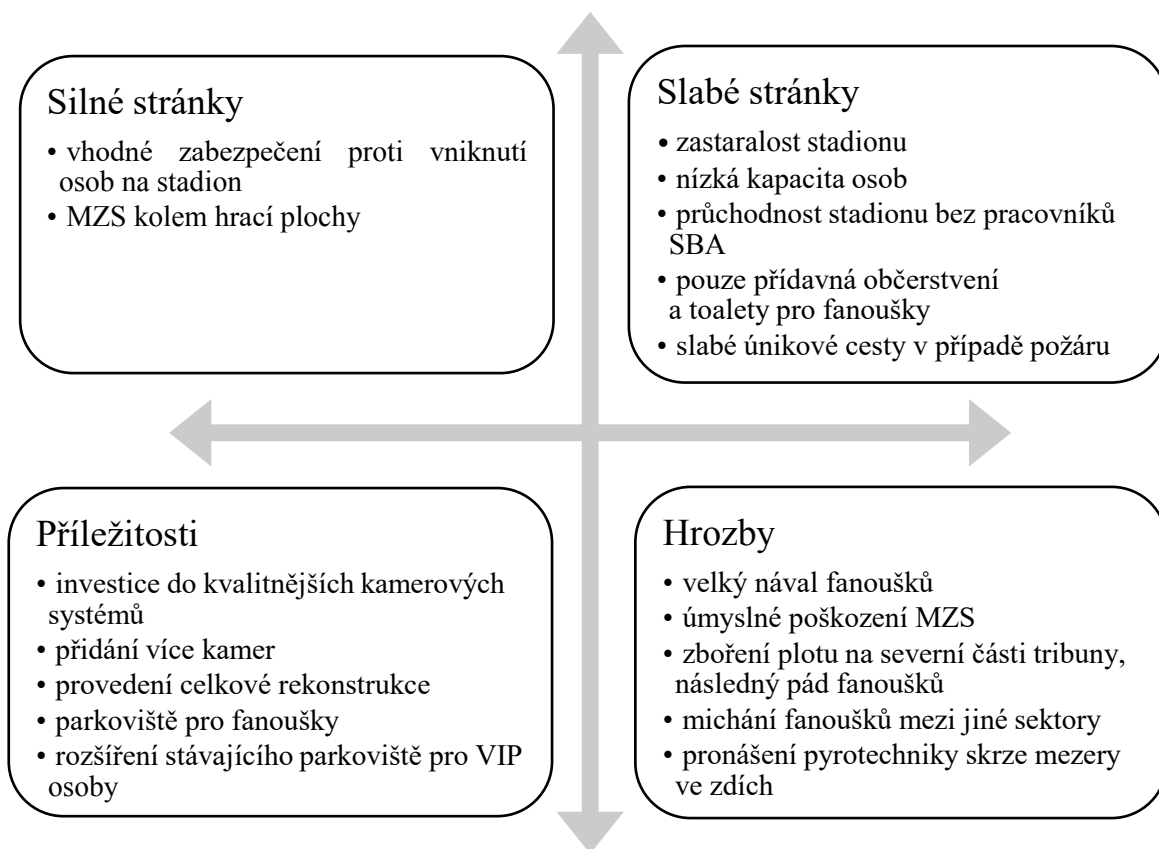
Silné stránky

• vhodné zabezpečení proti vniknutí osob na stadion
• MZS kolem hrací plochy

Slabé stránky

• zastaralost stadionu
• nízká kapacita osob
• průchodnost stadionu bez pracovníků SBA
• pouze přídavná občerstvení a toalety pro fanoušky
• slabé únikové cesty v případě požáru

Příležitosti

• investice do kvalitnějších kamerových systémů
• přidání více kamer
• provedení celkové rekonstrukce
• parkoviště pro fanoušky
• rozšíření stávajícího parkoviště pro VIP osoby

Hrozby

• velký nával fanoušků
• úmyslné poškození MZS
• zboření plotu na severní části tribuny, následný pád fanoušků
• míchání fanoušků mezi jiné sektory
• pronášení pyrotechniky skrze mezery ve zdích